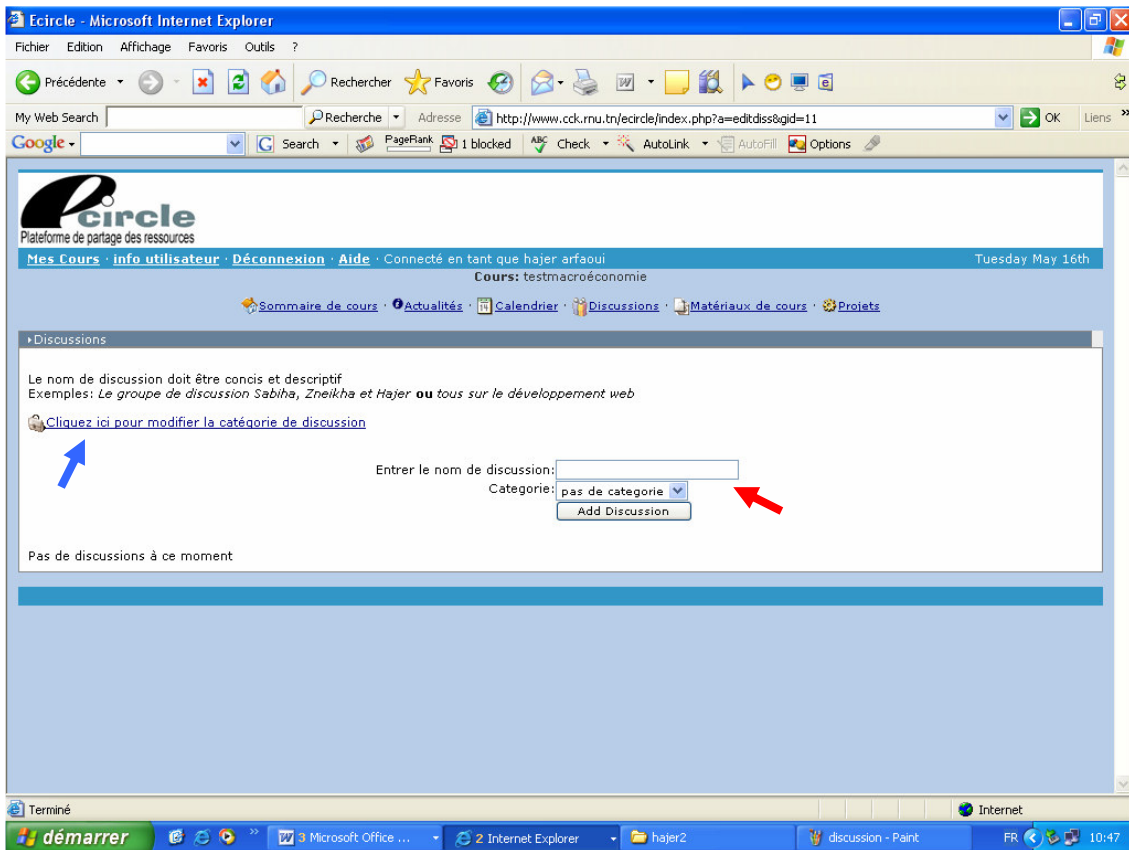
Ecircle - Microsoft Internet Explorer

Fichier Edition Affichage Favoris Outils ?

Précédente Rechercher Favoris

My Web Search Recherche Adresse http://www.cck.rnu.tn/ecircle/index.php?a=editdiss&gid=11 OK Liens

Google Search PageRank 1 blocked Check AutoLink AutoFill Options

ecircle
Plateforme de partage des ressources

Mes Cours · info utilisateur · Déconnexion · Aide · Connecté en tant que hajer arfaoui Tuesday May 16th

Cours: testmacroéconomie

Sommaire de cours · Actualités · Calendrier · Discussions · Matériaux de cours · Projets

Discussions

Le nom de discussion doit être concis et descriptif
Exemples: Le groupe de discussion Sabiha, Zneikha et Hajer ou tous sur le développement web

Cliquez ici pour modifier la catégorie de discussion

Entrer le nom de discussion:
Categorie: pas de categorie
Add Discussion

Pas de discussions à ce moment

Terminé Internet

démarrer 3 Microsoft Office ... 2 Internet Explorer hajer2 discussion - Paint FR 10:47